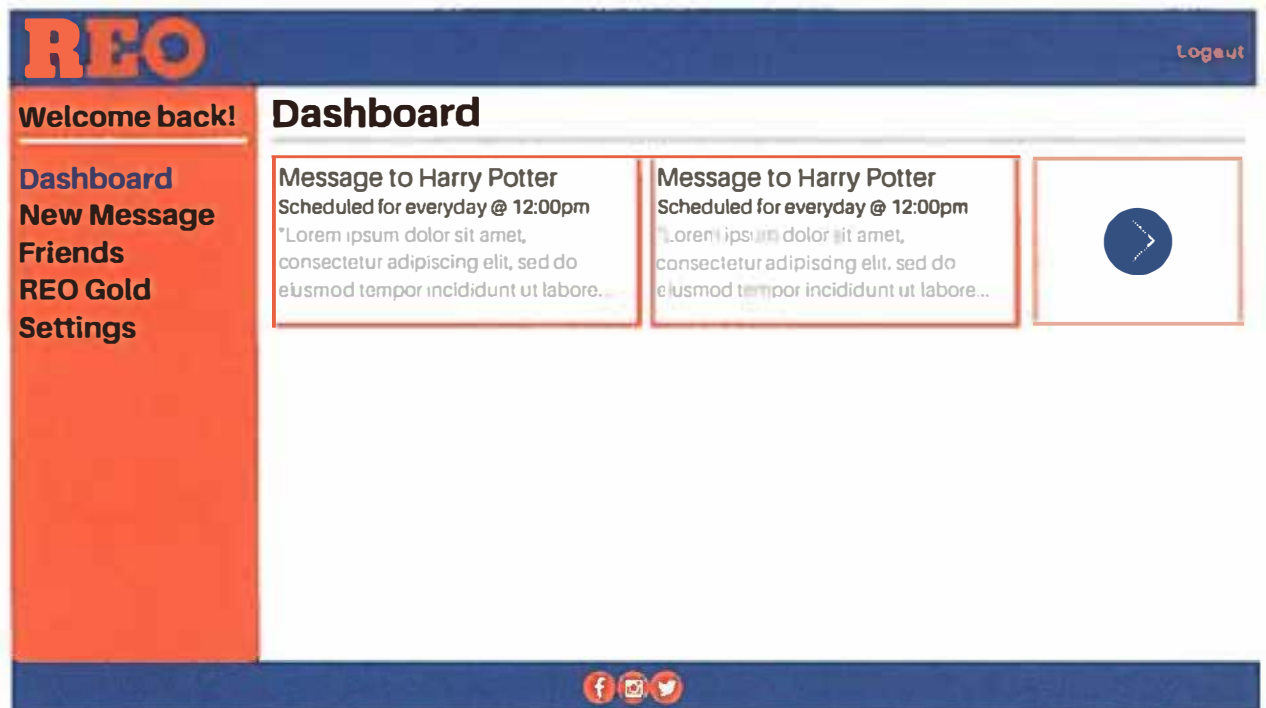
REO

Logout

Welcome back!

Dashboard
New Message
Friends
REO Gold
Settings

Dashboard

Message to Harry Potter
Scheduled for everyday @ 12:00pm
"Lorem ipsum dolor sit amet, consectetur adipiscing elit, sed do eiusmod tempor incididunt ut labore...

Message to Harry Potter
Scheduled for everyday @ 12:00pm
"Lorem ipsum dolor sit amet, consectetur adipiscing elit, sed do eiusmod tempor incididunt ut labore...